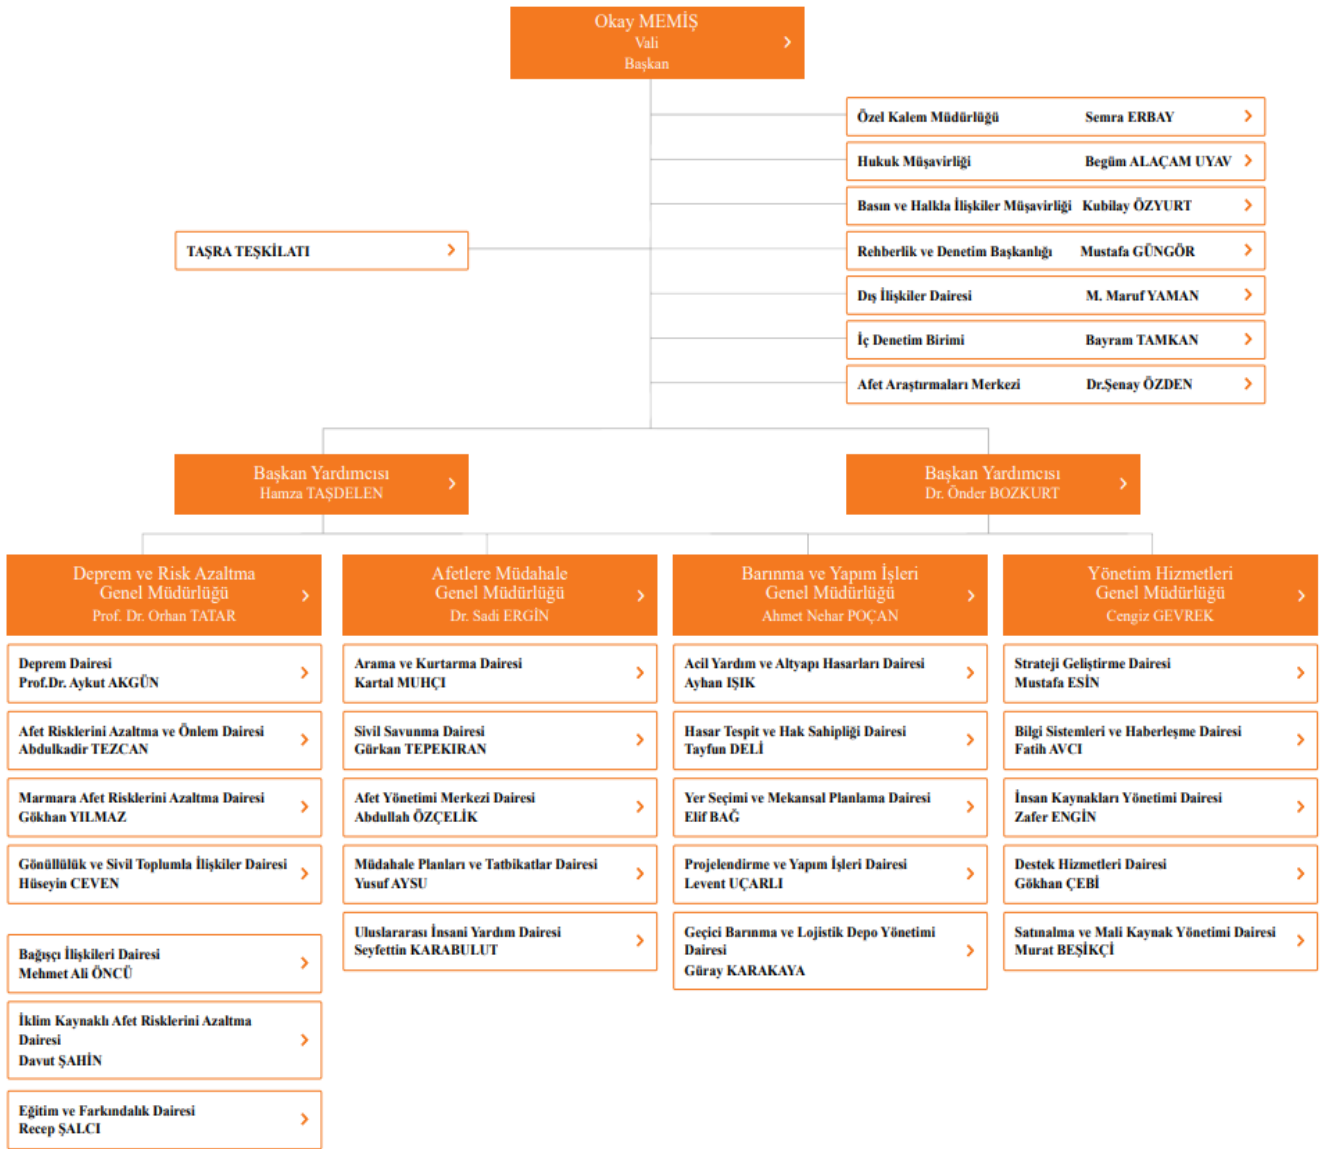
Okay MEMİŞ
Vali
Başkan

Özel Kalem Müdürlüğü Semra ERBAY

Hukuk Müşavirliği Begüm ALAÇAM UYAV

Basın ve Halkla İlişkiler Müşavirliği Kubilay ÖZYURT

TAŞRA TEŞKİLATI

Rehberlik ve Denetim Başkanlığı Mustafa GÜNGÖR

Dış İlişkiler Dairesi M. Maruf YAMAN

İç Denetim Birimi Bayram TAMKAN

Afet Araştırmaları Merkezi Dr.Şenay ÖZDEN

Başkan Yardımcısı
Hamza TAŞDELEN

Başkan Yardımcısı
Dr. Önder BOZKURT

Deprem ve Risk Azaltma Genel Müdürlüğü
Prof. Dr. Orhan TATAR

Deprem Dairesi
Prof.Dr. Aykut AKGÜN

Afet Risklerini Azaltma ve Önlem Dairesi
Abdulkadir TEZCAN

Marmara Afet Risklerini Azaltma Dairesi
Gökhan YILMAZ

Gönüllülük ve Sivil Toplumla İlişkiler Dairesi
Hüseyin CEVEN

Bağışçı İlişkileri Dairesi
Mehmet Ali ÖNCÜ

İklim Kaynaklı Afet Risklerini Azaltma Dairesi
Davut ŞAHİN

Eğitim ve Farkındalık Dairesi
Recep ŞALCI

Afetlere Müdahale Genel Müdürlüğü
Dr. Sadi ERGİN

Arama ve Kurtarma Dairesi
Kartal MUHÇI

Sivil Savunma Dairesi
Gürkan TEPEKIRAN

Afet Yönetimi Merkezi Dairesi
Abdullah ÖZÇELİK

Müdahale Planları ve Tatbikatlar Dairesi
Yusuf AYSU

Uluslararası İnsani Yardım Dairesi
Seyfettin KARABULUT

Barınma ve Yapım İşleri Genel Müdürlüğü
Ahmet Nehar POÇAN

Acil Yardım ve Altyapı Hasarları Dairesi
Ayhan IŞIK

Hasar Tespit ve Hak Sahipliği Dairesi
Tayfun DELİ

Yer Seçimi ve Mekansal Planlama Dairesi
Elif BAĞ

Projelendirme ve Yapım İşleri Dairesi
Levent UÇARLI

Geçici Barınma ve Lojistik Depo Yönetimi Dairesi
Güray KARAKAYA

Yönetim Hizmetleri Genel Müdürlüğü
Cengiz GEVREK

Strateji Geliştirme Dairesi
Mustafa ESİN

Bilgi Sistemleri ve Haberleşme Dairesi
Fatih AVCI

İnsan Kaynakları Yönetimi Dairesi
Zafer ENGİN

Destek Hizmetleri Dairesi
Gökhan ÇEBİ

Satınalma ve Mali Kaynak Yönetimi Dairesi
Murat BEŞİKÇİ